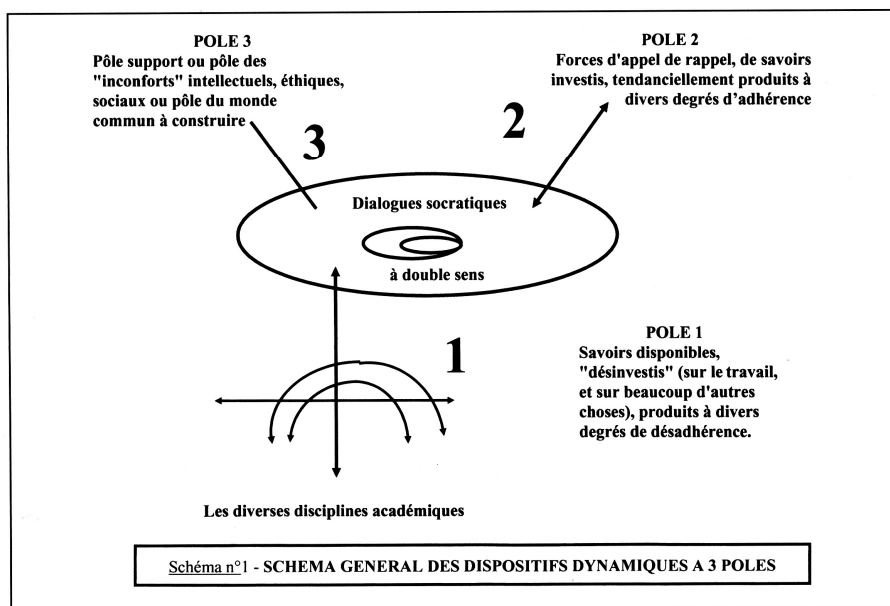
POLE 3
Pôle support ou pôle des "inconforts" intellectuels, éthiques, sociaux ou pôle du monde commun à construire

POLE 2
Forces d'appel de rappel, de savoirs investis, tendanciellement produits à divers degrés d'adhérence

3

2

Dialogues socratiques

à double sens

1

POLE 1
Savoirs disponibles, "désinvestis" (sur le travail, et sur beaucoup d'autres choses), produits à divers degrés de désadhérence.

Les diverses disciplines académiques

Schéma n°1 - SCHEMA GENERAL DES DISPOSITIFS DYNAMIQUES A 3 POLES